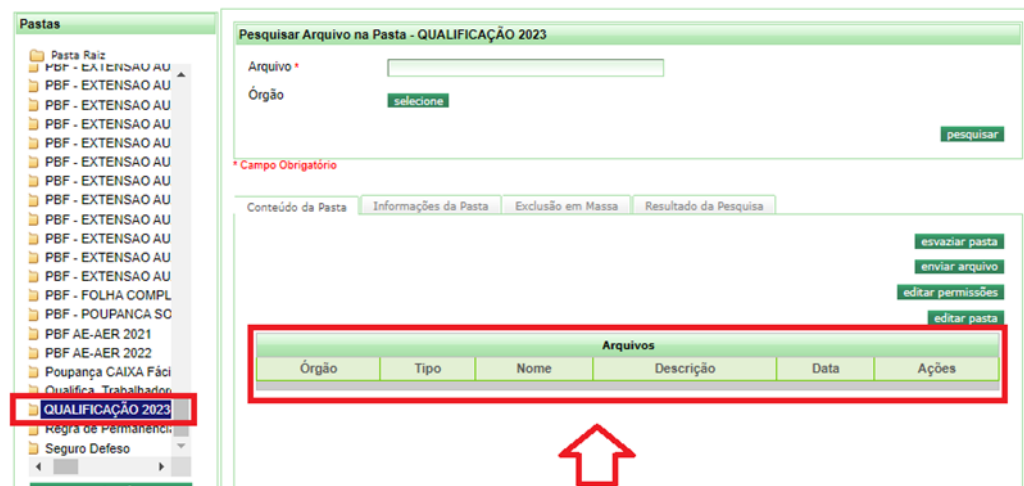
Pastas

Pasta Raiz
PBF - EXTENSAO AU
PBF - EXTENSAO AU
PBF - EXTENSAO AU
PBF - EXTENSAO AU
PBF - EXTENSAO AU
PBF - EXTENSAO AU
PBF - EXTENSAO AU
PBF - EXTENSAO AU
PBF - EXTENSAO AU
PBF - EXTENSAO AU
PBF - EXTENSAO AU
PBF - EXTENSAO AU
PBF - EXTENSAO AU
PBF - FOLHA COMPL
PBF - POUPANCA SO
PBF AE-AER 2021
PBF AE-AER 2022
Poupança CAIXA Fáci
Qualifica_Trabalhador
QUALIFICAÇÃO 2023
Regra de Permanênci
Seguro Defeso

Pesquisar Arquivo na Pasta - QUALIFICAÇÃO 2023

Arquivo *

Órgão selecione

pesquisar

* Campo Obrigatório

Conteúdo da Pasta | Informações da Pasta | Exclusão em Massa | Resultado da Pesquisa

esvaziar pasta
enviar arquivo
editar permissões
editar pasta

Arquivos

| Órgão | Tipo | Nome | Descrição | Data | Ações |
|---|---|---|---|---|---|